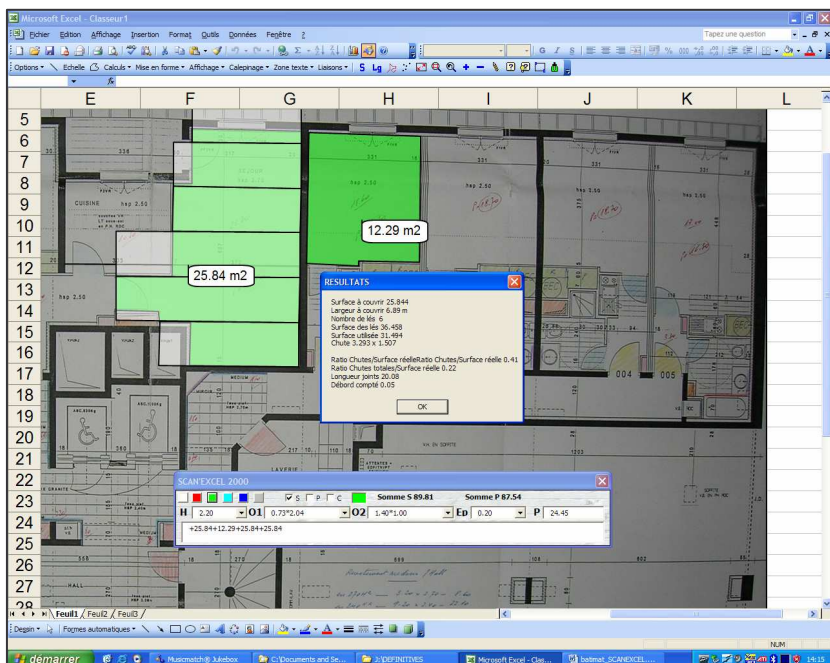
Microsoft Excel - Classeur1

Fichier Edition Affichage Insertion Format Outils Données Fenêtre ?

Tapez une question

Options • Echelle Calculs • Mise en forme • Affichage • Calepinage • Zone texte • Liaisons • 5 Lg

| | E | F | G | H | I | J | K | L |
|---|---|---|---|---|---|---|---|---|
| 5 | | | | | | | | |
| 6 | | | | | | | | |
| 7 | | | | | | | | |
| 8 | | | | | | | | |
| 9 | | | | | | | | |
| 10 | | | | | | | | |
| 11 | | | | | | | | |
| 12 | | | | | | | | |
| 13 | | | | | | | | |
| 14 | | | | | | | | |
| 15 | | | | | | | | |
| 16 | | | | | | | | |
| 17 | | | | | | | | |
| 18 | | | | | | | | |
| 19 | | | | | | | | |
| 20 | | | | | | | | |
| 21 | | | | | | | | |
| 22 | | | | | | | | |
| 23 | | | | | | | | |
| 24 | | | | | | | | |
| 25 | | | | | | | | |
| 26 | | | | | | | | |
| 27 | | | | | | | | |

CUISINE hsp 2.50

hsp 2.50

12.29 m2

25.84 m2

RESULTATS

Surface à couvrir 25.844
Largeur à couvrir 6.89 m
Nombre de lés 6
Surface des lés 36.458
Surface utilisée 31.494
Chute 3.293 x 1.507

Ratio Chutes/Surface réelleRatio Chutes/Surface réelle 0.41
Ratio Chutes totales/Surface réelle 0.22
Longueur joints 20.08
Débord compté 0.05

OK

004 005

LAVERIE

HALL

SCAN'EXCEL 2000

S P C Somme S 89.81 Somme P 87.54

H 2.20 O1 0.73*2.04 O2 1.40*1.00 Ep 0.20 P 24.45

+25.84+12.29+25.84+25.84

Feuil1 / Feuil2 / Feuil3 /

Dessin • Formes automatiques •

NUM

démarrer Musicmatch® Jukebox C:\Documents and Se... 3:\DEFINITIVES Microsoft Excel - Clas... baltmat_SCANEXCEL... 14:15